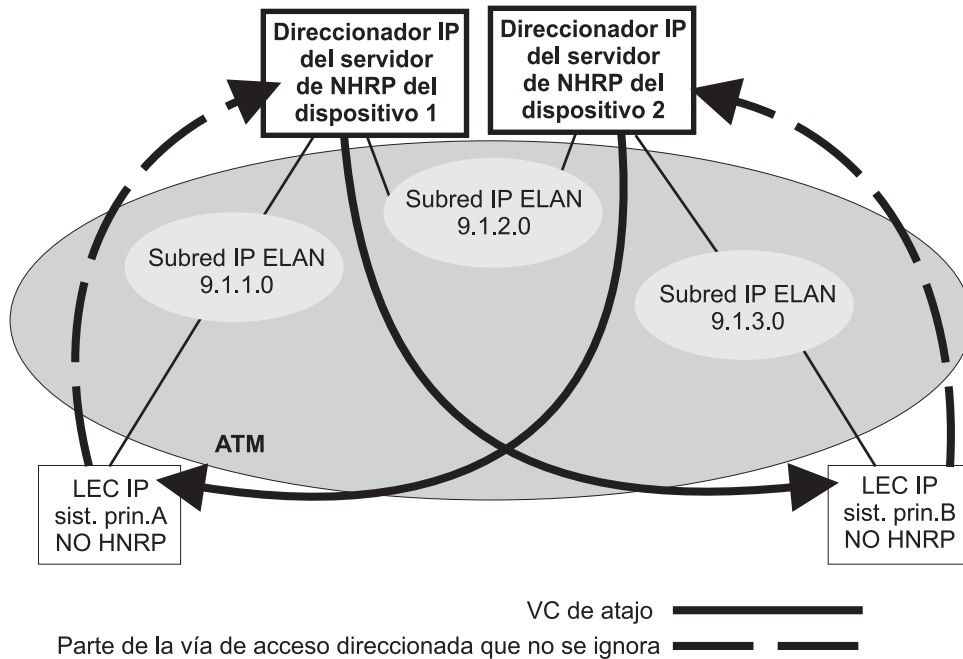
Direccionador IP del servidor de NHRP del dispositivo 1

Direccionador IP del servidor de NHRP del dispositivo 2

Subred IP ELAN 9.1.2.0

Subred IP ELAN 9.1.1.0

Subred IP ELAN 9.1.3.0

ATM

LEC IP sist. prin.A NO HNRP

LEC IP sist. prin.B NO HNRP

VC de atajo

Parte de la vía de acceso direccionada que no se ignora